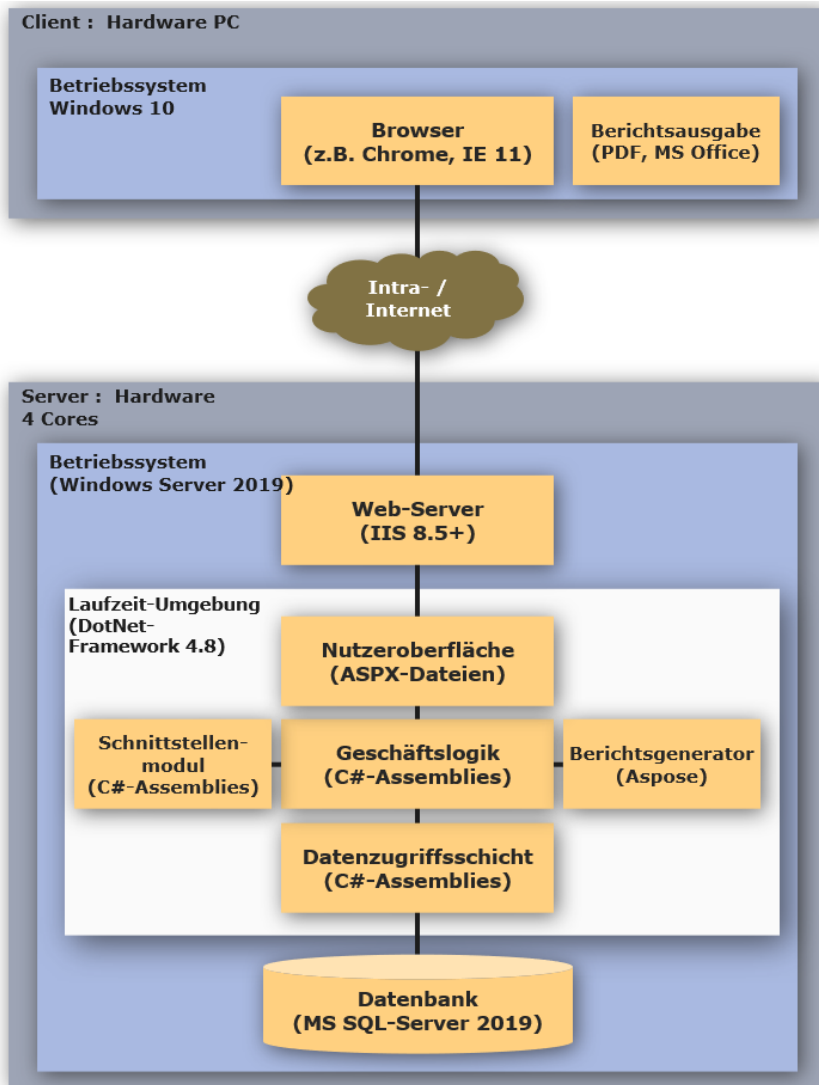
Client : Hardware PC

Betriebssystem
Windows 10

Browser
(z.B. Chrome, IE 11)

Berichtsausgabe
(PDF, MS Office)

Intra- /
Internet

Server : Hardware
4 Cores

Betriebssystem
(Windows Server 2019)

Web-Server
(IIS 8.5+)

Laufzeit-Umgebung
(DotNet-Framework 4.8)

Nutzeroberfläche
(ASPX-Dateien)

Schnittstellenmodul
(C#-Assemblies)

Geschäftslogik
(C#-Assemblies)

Berichtsgenerator
(Aspose)

Datenzugriffsschicht
(C#-Assemblies)

Datenbank
(MS SQL-Server 2019)